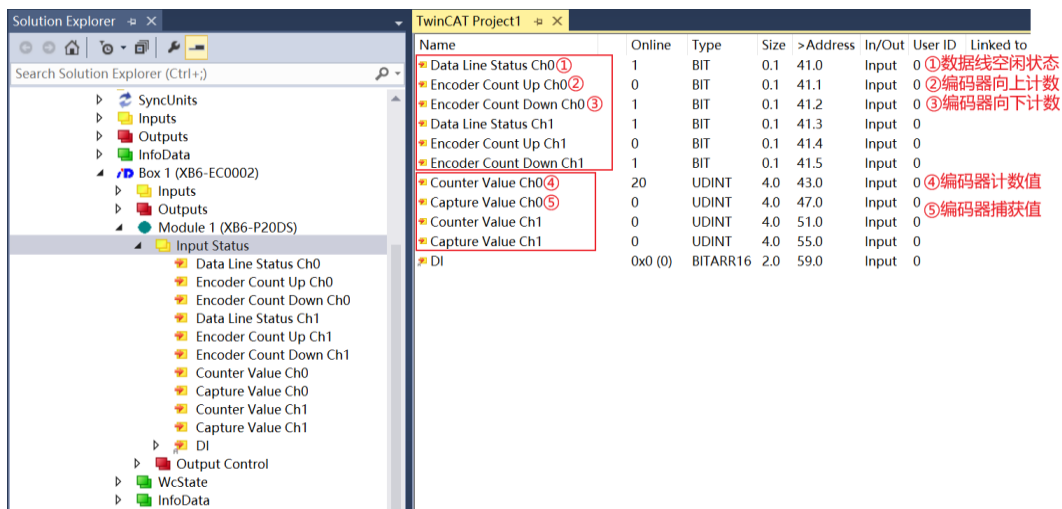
Solution Explorer

Search Solution Explorer (Ctrl+;)

SyncUnits
Inputs
Outputs
InfoData
Box 1 (XB6-EC0002)
Inputs
Outputs
Module 1 (XB6-P20DS)
Input Status
Data Line Status Ch0
Encoder Count Up Ch0
Encoder Count Down Ch0
Data Line Status Ch1
Encoder Count Up Ch1
Encoder Count Down Ch1
Counter Value Ch0
Capture Value Ch0
Counter Value Ch1
Capture Value Ch1
DI
Output Control
WcState
InfoData

TwinCAT Project1

| Name | Online | Type | Size | >Address | In/Out | User ID | Linked to |
|---|---|---|---|---|---|---|---|
| Data Line Status Ch0① | 1 | BIT | 0.1 | 41.0 | Input | 0 | ①数据线空闲状态 |
| Encoder Count Up Ch0② | 0 | BIT | 0.1 | 41.1 | Input | 0 | ②编码器向上计数 |
| Encoder Count Down Ch0③ | 1 | BIT | 0.1 | 41.2 | Input | 0 | ③编码器向下计数 |
| Data Line Status Ch1 | 1 | BIT | 0.1 | 41.3 | Input | 0 | |
| Encoder Count Up Ch1 | 0 | BIT | 0.1 | 41.4 | Input | 0 | |
| Encoder Count Down Ch1 | 1 | BIT | 0.1 | 41.5 | Input | 0 | |
| Counter Value Ch0④ | 20 | UDINT | 4.0 | 43.0 | Input | 0 | ④编码器计数值 |
| Capture Value Ch0⑤ | 0 | UDINT | 4.0 | 47.0 | Input | 0 | ⑤编码器捕获值 |
| Counter Value Ch1 | 0 | UDINT | 4.0 | 51.0 | Input | 0 | |
| Capture Value Ch1 | 0 | UDINT | 4.0 | 55.0 | Input | 0 | |
| DI | 0x0 (0) | BITARR16 | 2.0 | 59.0 | Input | 0 | |